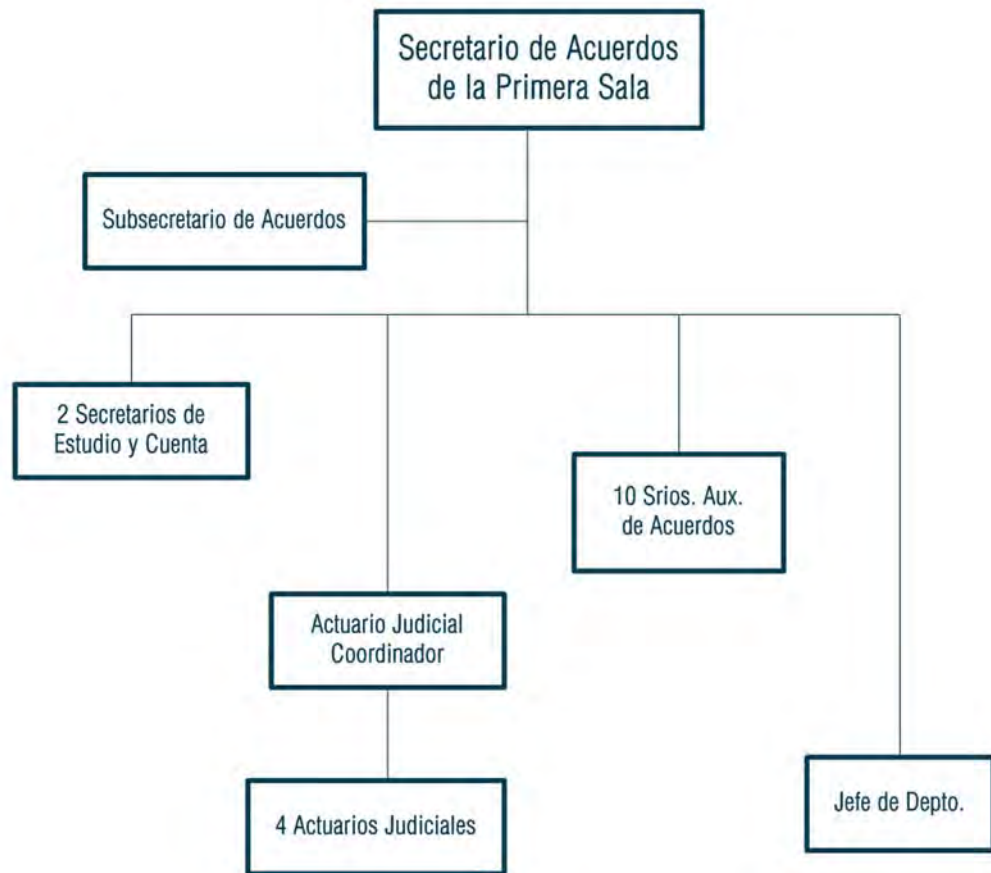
Secretario de Acuerdos de la Primera Sala

Subsecretario de Acuerdos

2 Secretarios de Estudio y Cuenta

10 Srios. Aux. de Acuerdos

Actuario Judicial Coordinador

4 Actuarios Judiciales

Jefe de Depto.